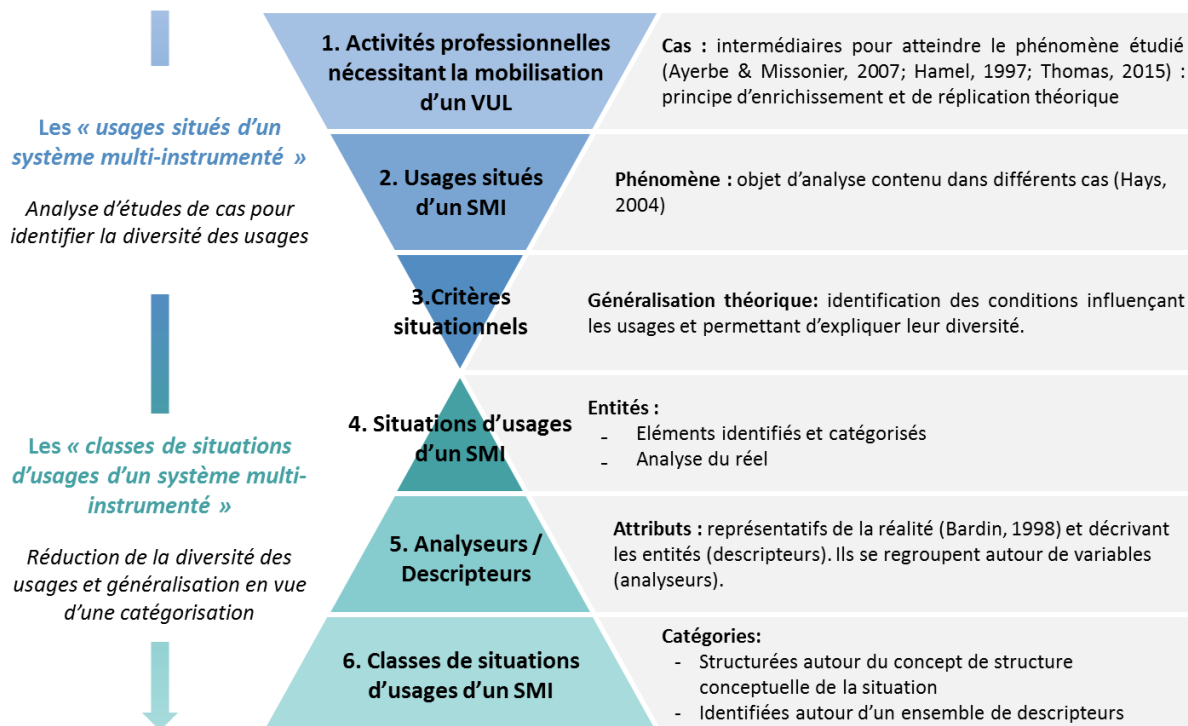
Les « usages situés d'un système multi-instrumenté »

Analyse d'études de cas pour identifier la diversité des usages

Les « classes de situations d'usages d'un système multi-instrumenté »

Réduction de la diversité des usages et généralisation en vue d'une catégorisation

1. Activités professionnelles nécessitant la mobilisation d'un VUL

Cas : intermédiaires pour atteindre le phénomène étudié (Ayerbe & Missonier, 2007; Hamel, 1997; Thomas, 2015) : principe d'enrichissement et de réplication théorique

2. Usages situés d'un SMI

Phénomène : objet d'analyse contenu dans différents cas (Hays, 2004)

3.Critères situationnels

Généralisation théorique: identification des conditions influençant les usages et permettant d'expliquer leur diversité.

4. Situations d'usages d'un SMI

Entités :
- Eléments identifiés et catégorisés
- Analyse du réel

5. Analyseurs / Descripteurs

Attributs : représentatifs de la réalité (Bardin, 1998) et décrivant les entités (descripteurs). Ils se regroupent autour de variables (analyseurs).

6. Classes de situations d'usages d'un SMI

Catégories:
- Structurées autour du concept de structure conceptuelle de la situation
- Identifiées autour d'un ensemble de descripteurs